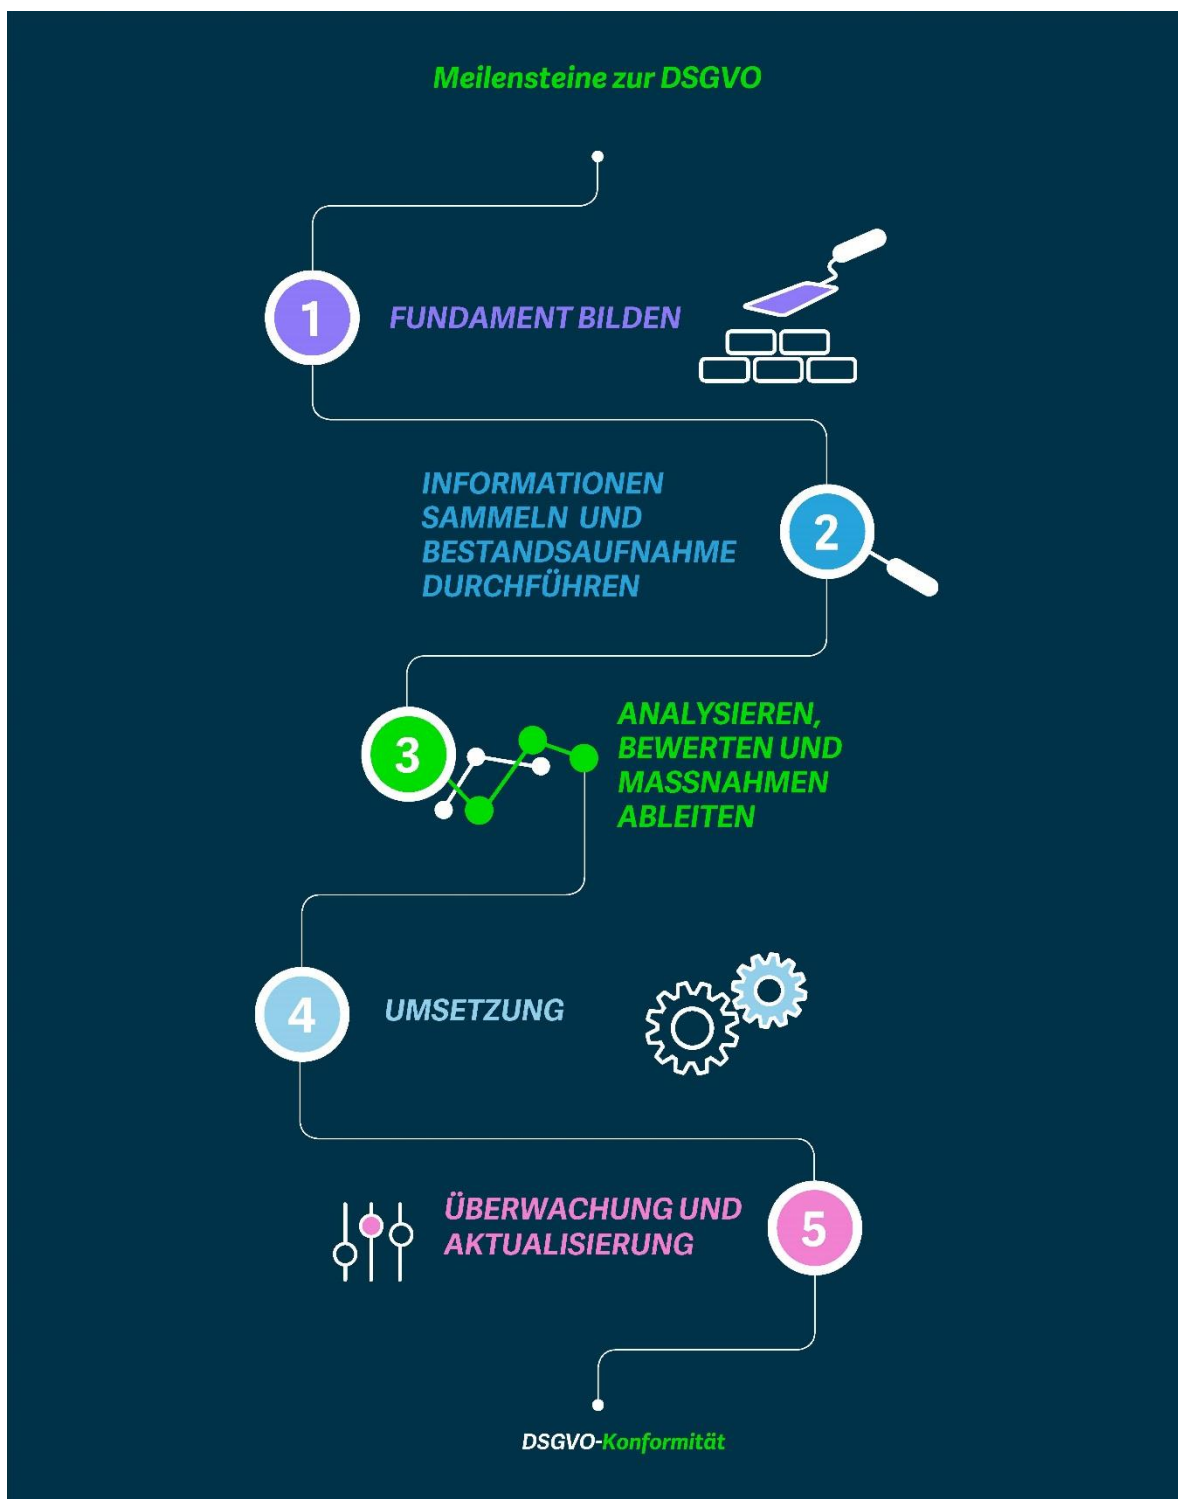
Meilensteine zur DSGVO

1
FUNDAMENT BILDEN

INFORMATIONEN SAMMELN UND BESTANDSAUFNAHME DURCHFÜHREN
2

3
ANALYSIEREN, BEWERTEN UND MASSNAHMEN ABLEITEN

4
UMSETZUNG

ÜBERWACHUNG UND AKTUALISIERUNG
5

DSGVO-Konformität